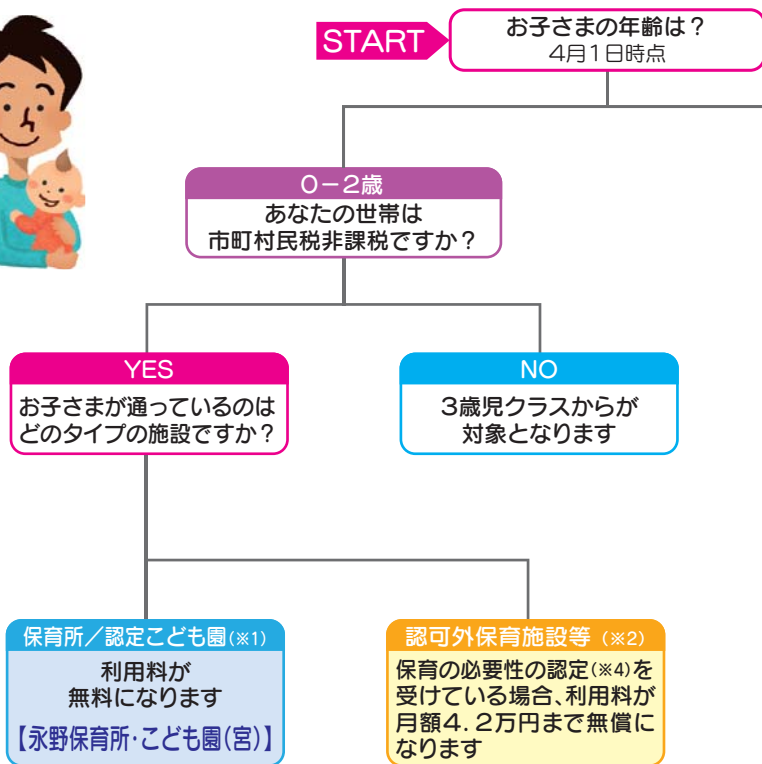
START

お子さまの年齢は？
4月1日時点

0－2歳
あなたの世帯は
市町村民税非課税ですか？

YES
お子さまが通っているのは
どのタイプの施設ですか？

NO
3歳児クラスからが
対象となります

保育所／認定こども園(※1)
利用料が
無料になります
【永野保育所·こども園(宮)】

認可外保育施設等（※2）
保育の必要性の認定(※4)を受けている場合、利用料が月額4．2万円まで無償になります